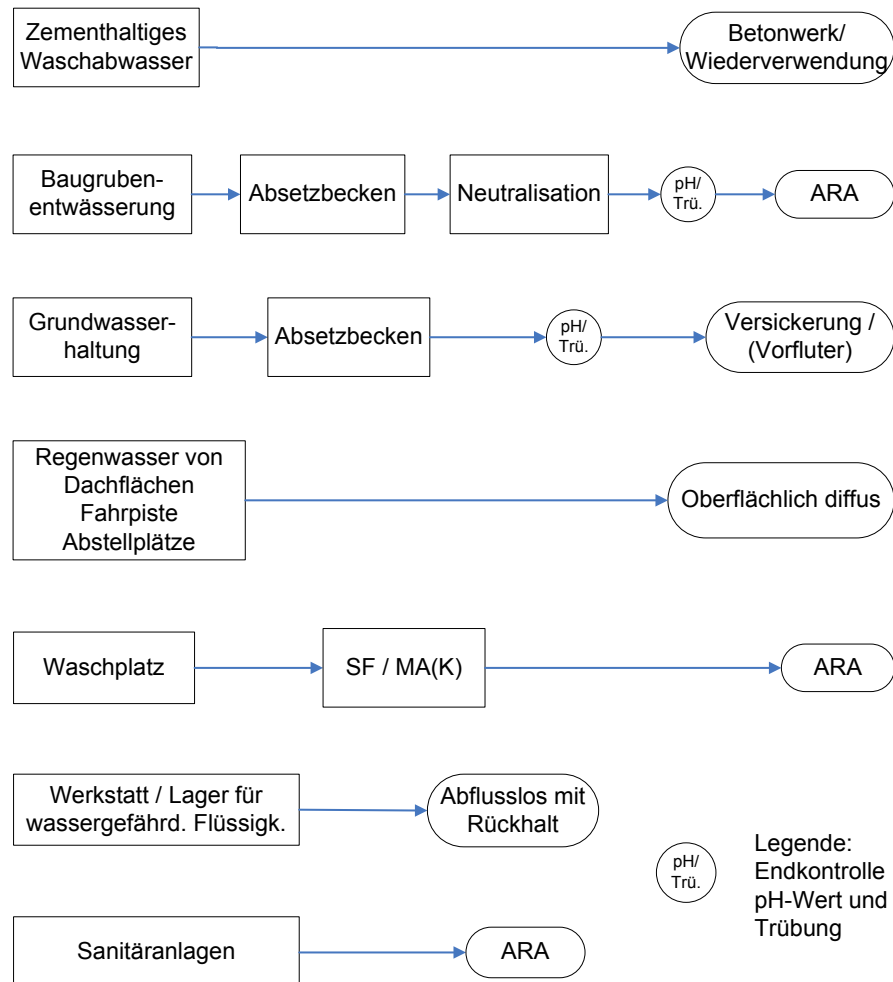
Zementhaltiges Waschabwasser

Betonwerk/ Wiederverwendung/

Baugruben-entwässerung

Absetzbecken

Neutralisation

pH/ Trü.

ARA

Grundwasser-haltung

Absetzbecken

pH/ Trü.

Versickerung / (Vorfluter)

Regenwasser von Dachflächen Fahrpiste Abstellplätze

Oberflächlich diffus

Waschplatz

SF / MA(K)

ARA

Werkstatt / Lager für wassergefährd. Flüssigk.

Abflusslos mit Rückhalt

pH/ Trü.

Legende: Endkontrolle pH-Wert und Trübung

Sanitäranlagen

ARA